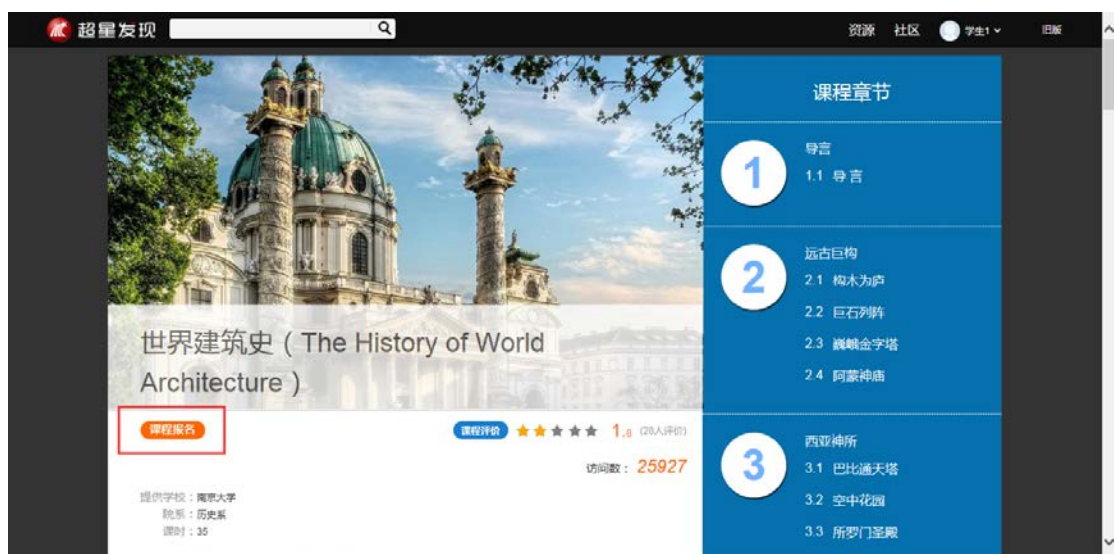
超星发现

资源 社区 学生1 旧版

世界建筑史（The History of World Architecture）

课程报名

课程评价 1.8 (20人评价)

访问数：25927

提供学校：南京大学
院系：历史系
课时：35

课程章节

1
导言
1.1 导言

2
远古巨构
2.1 构木为庐
2.2 巨石列阵
2.3 巍峨金字塔
2.4 阿蒙神庙

3
西亚神所
3.1 巴比通天塔
3.2 空中花园
3.3 所罗门圣殿